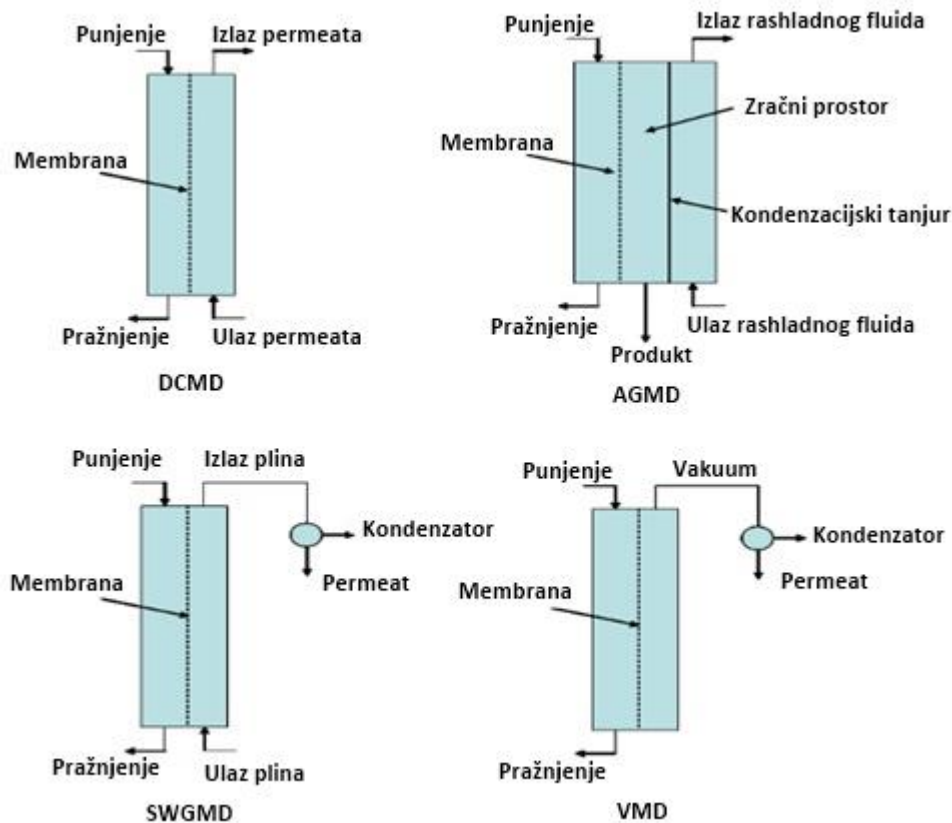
Punjenje
Izlaz permeata
Membrana
Pražnjenje
Ulaz permeata
DCMD

Punjenje
Izlaz rashladnog fluida
Zračni prostor
Membrana
Kondenzacijski tanjur
Pražnjenje
Ulaz rashladnog fluida
Produkt
AGMD

Punjenje
Izlaz plina
Kondenzator
Membrana
Permeat
Pražnjenje
Ulaz plina
SWGMD

Punjenje
Vakuum
Kondenzator
Permeat
Membrana
Pražnjenje
VMD